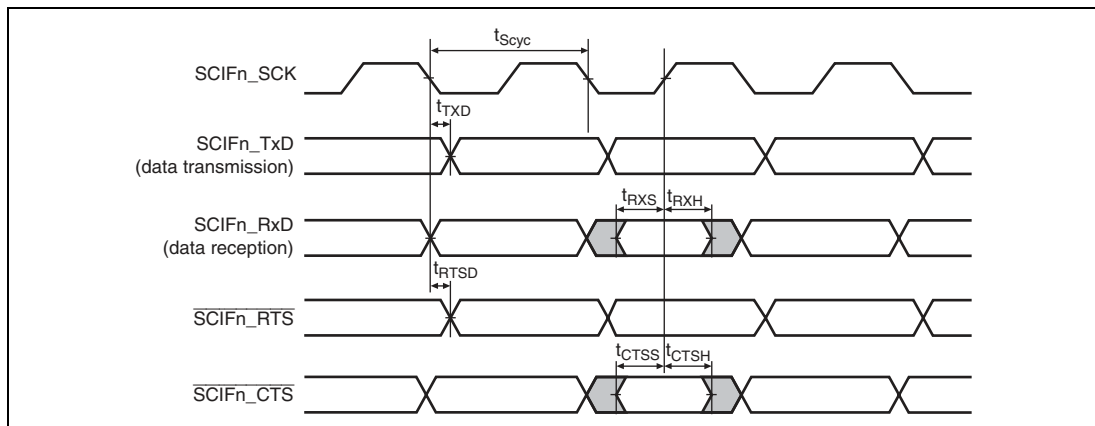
$t_{Scyc}$

SCIFn_SCK

$t_{TXD}$

SCIFn_TxD (data transmission)

$t_{RXS}$ $t_{RXH}$

SCIFn_RxD (data reception)

$t_{RTSD}$

$\overline{\text{SCIFn\_RTS}}$

$t_{CTSS}$ $t_{CTSH}$

$\overline{\text{SCIFn\_CTS}}$